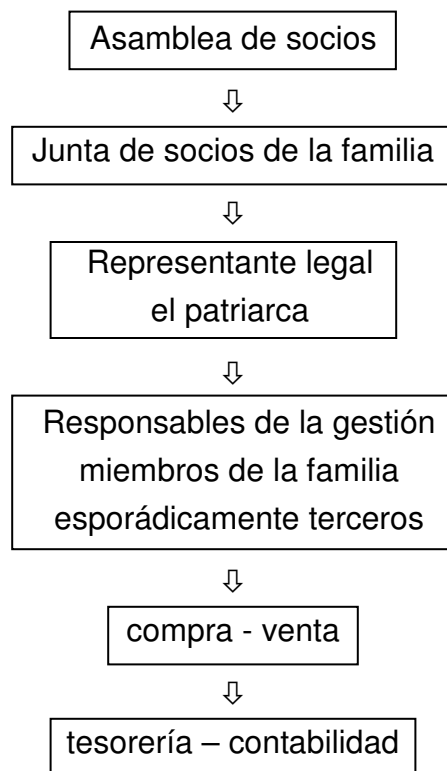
Asamblea de socios

⇩

Junta de socios de la familia

⇩

Representante legal
el patriarca

⇩

Responsables de la gestión
miembros de la familia
esporádicamente terceros

⇩

compra - venta

⇩

tesorería – contabilidad